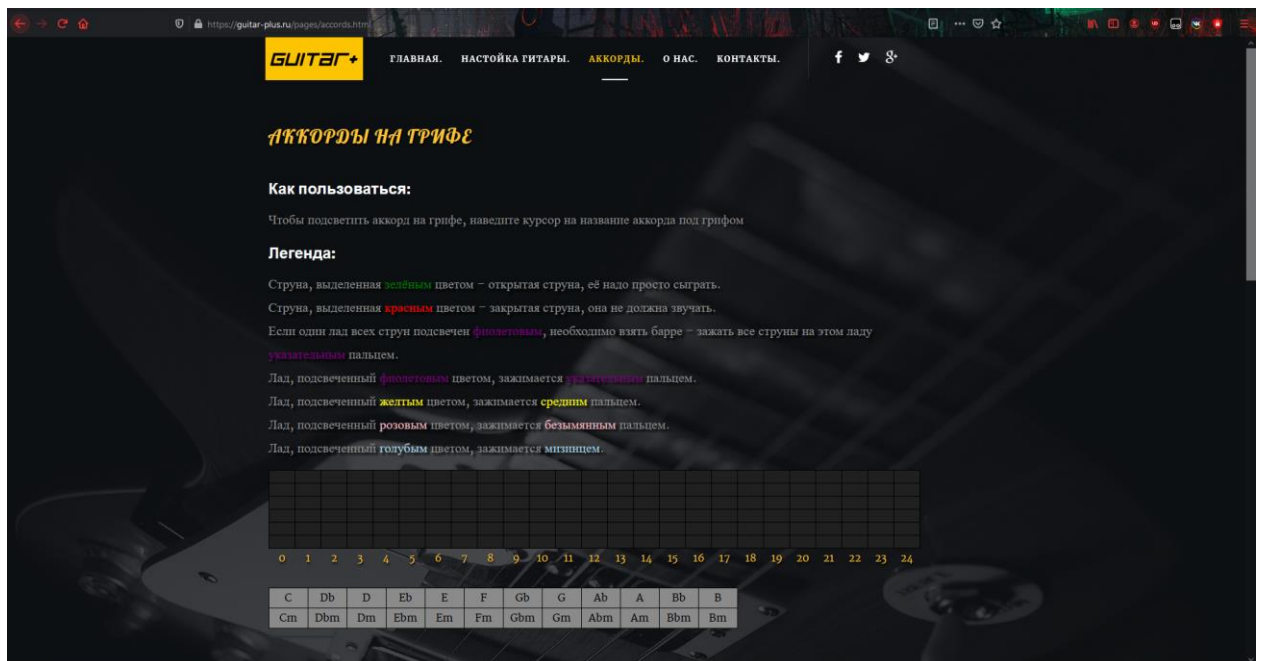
https://guitar-plus.ru/pages/accords.html

GUITAR+

ГЛАВНАЯ. НАСТОЙКА ГИТАРЫ. АККОРДЫ. О НАС. КОНТАКТЫ.

f 8+

АККОРДЫ НА ГРИФЕ

Как пользоваться:

Чтобы подсветить аккорд на грифе, наведите курсор на название аккорда под грифом

Легенда:

Струна, выделенная зелёным цветом – открытая струна, её надо просто сыграть.

Струна, выделенная красным цветом – закрытая струна, она не должна звучать.

Если один лад всех струн подсвечен фиолетовым, необходимо взять барре – зажать все струны на этом ладу указательным пальцем.

Лад, подсвеченный фиолетовым цветом, зажимается указательным пальцем.

Лад, подсвеченный желтым цветом, зажимается средним пальцем.

Лад, подсвеченный розовым цветом, зажимается безымянным пальцем.

Лад, подсвеченный голубым цветом, зажимается мизинцем.

0 1 2 3 4 5 6 7 8 9 10 11 12 13 14 15 16 17 18 19 20 21 22 23 24

| C | Db | D | Eb | E | F | Gb | G | Ab | A | Bb | B |
|---|---|---|---|---|---|---|---|---|---|---|---|
| Cm | Dbm | Dm | Ebm | Em | Fm | Gbm | Gm | Abm | Am | Bbm | Bm |